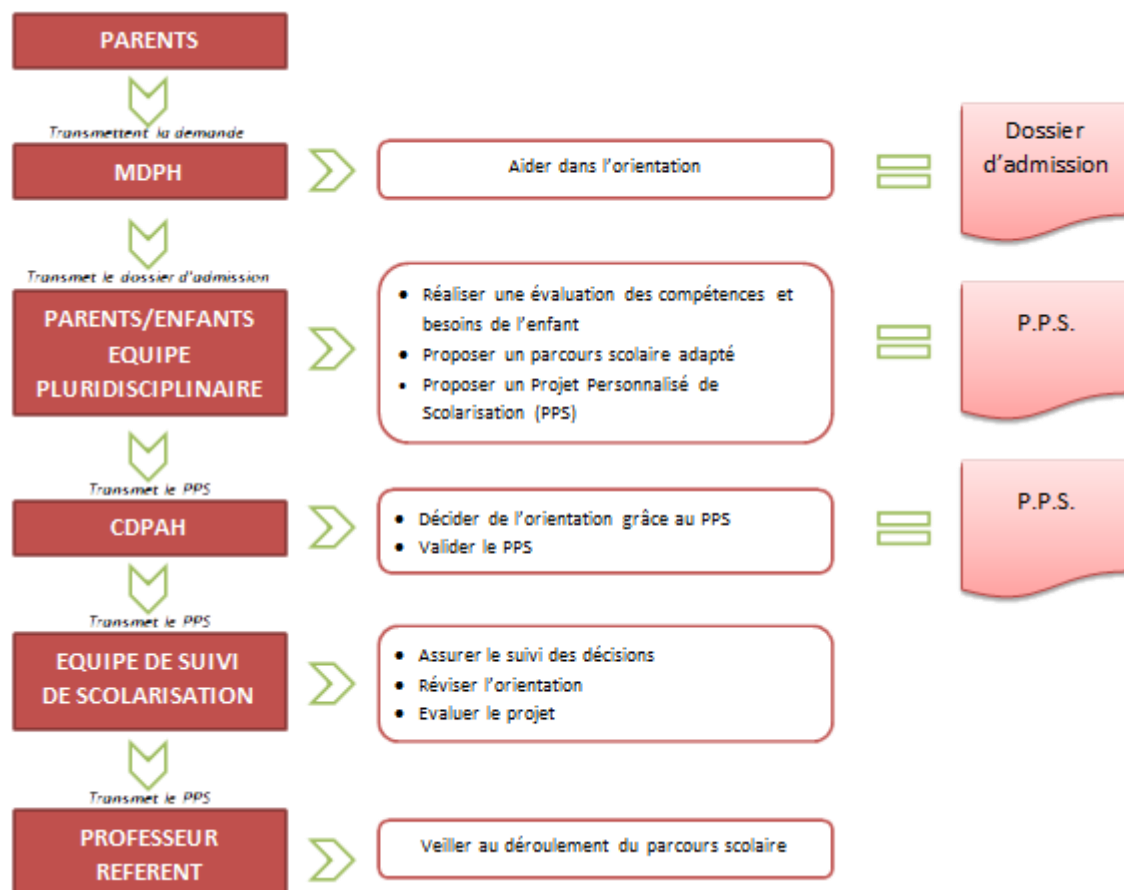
PARENTS

Transmettent la demande

MDPH

Aider dans l'orientation

Dossier d'admission

Transmet le dossier d'admission

PARENTS/ENFANTS EQUIPE PLURIDISCIPLINAIRE

- Réaliser une évaluation des compétences et besoins de l'enfant
- Proposer un parcours scolaire adapté
- Proposer un Projet Personnalisé de Scolarisation (PPS)

P.P.S.

Transmet le PPS

CDPAH

- Décider de l'orientation grâce au PPS
- Valider le PPS

P.P.S.

Transmet le PPS

EQUIPE DE SUIVI DE SCOLARISATION

- Assurer le suivi des décisions
- Réviser l'orientation
- Evaluer le projet

Transmet le PPS

PROFESSEUR REFERENT

Veiller au déroulement du parcours scolaire